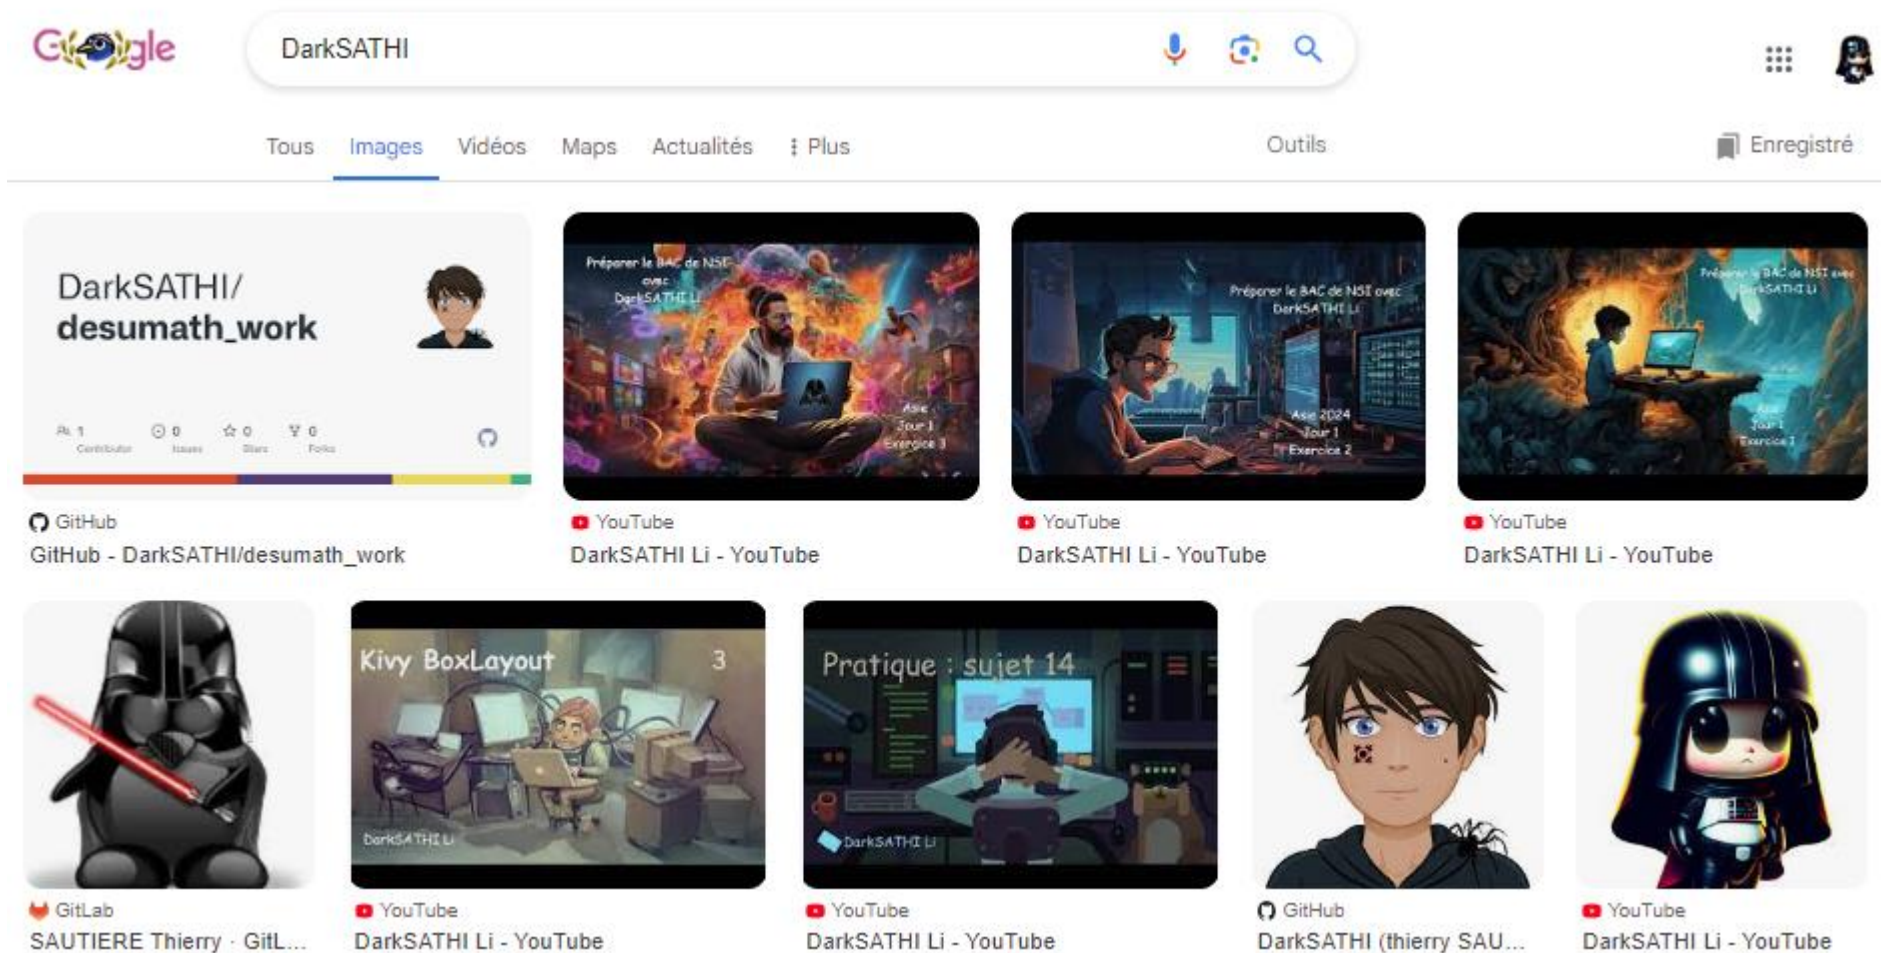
DarkSATHI

Tous Images Vidéos Maps Actualités Plus Outils Enregistré

DarkSATHI/ desumath_work

1 Contributor 0 Issues 0 Stars 0 Forks

GitHub
GitHub - DarkSATHI/desumath_work

Préparer le BAC de NSI avec DarkSATHI Li
Asie Jour 1 Exercice 3
YouTube
DarkSATHI Li - YouTube

Préparer le BAC de NSI avec DarkSATHI Li
Asie 2024 Jour 1 Exercice 2
YouTube
DarkSATHI Li - YouTube

Préparer le BAC de NSI avec DarkSATHI Li
Asie Jour 1 Exercice 1
YouTube
DarkSATHI Li - YouTube

GitLab
SAUTIERE Thierry · GitL...

Kivy BoxLayout 3
DarkSATHI Li
YouTube
DarkSATHI Li - YouTube

Pratique : sujet 14
DarkSATHI Li
YouTube
DarkSATHI Li - YouTube

GitHub
DarkSATHI (thierry SAU...

YouTube
DarkSATHI Li - YouTube